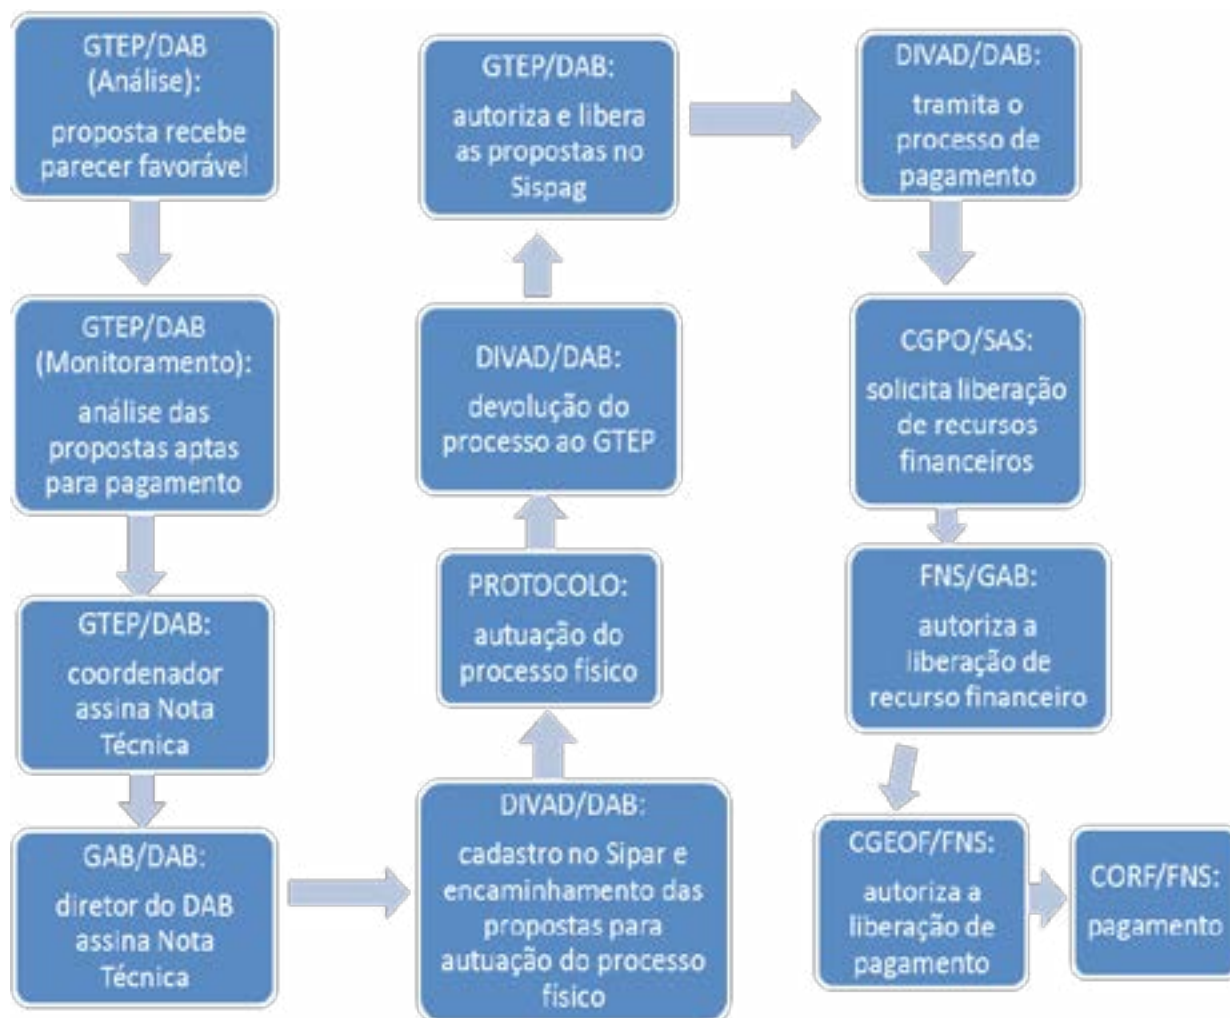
GTEP/DAB (Análise):

proposta recebe parecer favorável

GTEP/DAB (Monitoramento):

análise das propostas aptas para pagamento

GTEP/DAB:

coordenador assina Nota Técnica

GAB/DAB:

diretor do DAB assina Nota Técnica

DIVAD/DAB:

cadastro no Sipar e encaminhamento das propostas para autuação do processo físico

PROTOCOLO:

autuação do processo físico

DIVAD/DAB:

devolução do processo ao GTEP

GTEP/DAB:

autoriza e libera as propostas no Sispag

DIVAD/DAB:

tramita o processo de pagamento

CGPO/SAS:

solicita liberação de recursos financeiros

FNS/GAB:

autoriza a liberação de recurso financeiro

CGEOF/FNS:

autoriza a liberação de pagamento

CORF/FNS:

pagamento